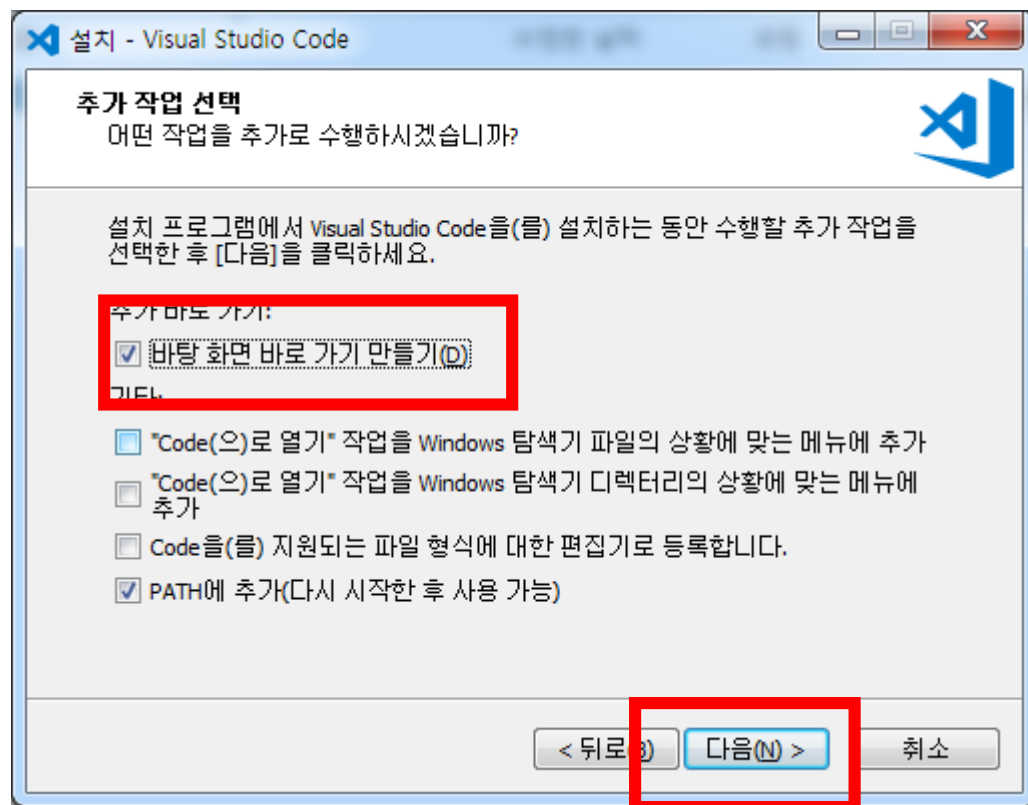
설치 - Visual Studio Code

추가 작업 선택
어떤 작업을 추가로 수행하시겠습니까?

설치 프로그램에서 Visual Studio Code을(를) 설치하는 동안 수행할 추가 작업을 선택한 후 [다음]을 클릭하세요.

추가 바로 가기:
바탕 화면 바로 가기 만들기(D)

기타:
"Code(으)로 열기" 작업을 Windows 탐색기 파일의 상황에 맞는 메뉴에 추가
"Code(으)로 열기" 작업을 Windows 탐색기 디렉터리의 상황에 맞는 메뉴에 추가
Code을(를) 지원되는 파일 형식에 대한 편집기로 등록합니다.
PATH에 추가(다시 시작한 후 사용 가능)

< 뒤로(B)  다음(N) >  취소